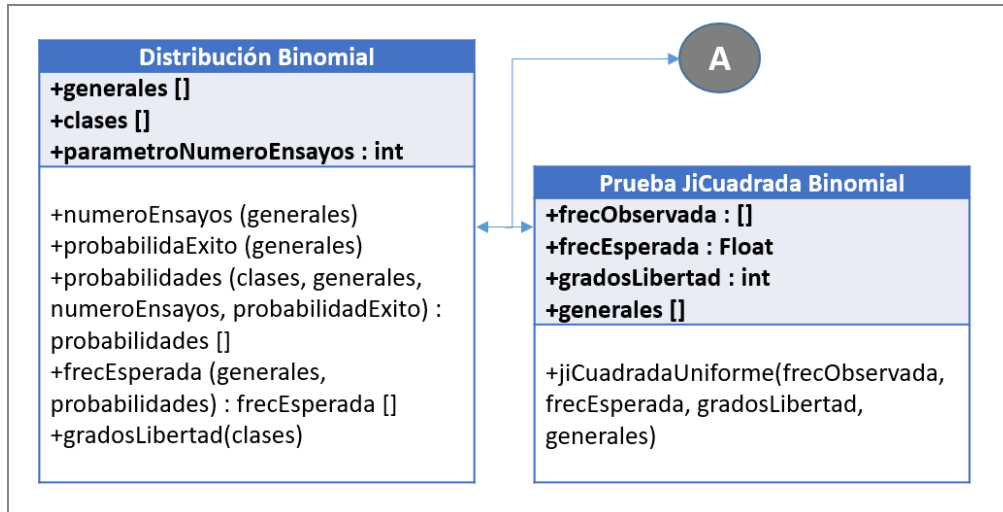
Distribución Binomial

+generales []
+clases []
+parametroNumeroEnsayos : int

+numeroEnsayos (generales)
+probabilidaExito (generales)
+probabilidades (clases, generales, numeroEnsayos, probabilidadExito) : probabilidades []
+frecEsperada (generales, probabilidades) : frecEsperada []
+gradosLibertad(clases)

A

Prueba JiCuadrada Binomial

+frecObservada : []
+frecEsperada : Float
+gradosLibertad : int
+generales []

+jiCuadradaUniforme(frecObservada, frecEsperada, gradosLibertad, generales)